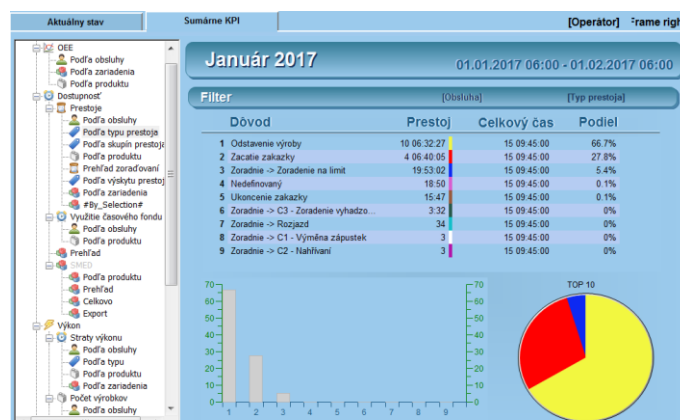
Aktuálny stav | Sumárne KPI | [Operátor] Frame righ

OEE
Podľa obsluhy
Podľa zariadenia
Podľa produktu
Dostupnosť
Prestoje
Podľa obsluhy
Podľa typu prestoja
Podľa skupín prestoja
Podľa produktu
Prehľad zoraďovaní
Podľa výskytu prestoj
Podľa zariadenia
#By_Selection#
Využitie časového fondu
Podľa obsluhy
Podľa produktu
Prehľad
SMED
Podľa produktu
Prehľad
Celkovo
Export
Výkon
Straty výkonu
Podľa obsluhy
Podľa typu
Podľa produktu
Podľa zariadenia
Počet výrobkov
Podľa obsluhy

Január 2017
01.01.2017 06:00 - 01.02.2017 06:00

Filter [Obsluha] [Typ prestoja]

| | Dôvod | Prestoj | Celkový čas | Podiel |
|---|---|---|---|---|
| 1 | Odstavenie výroby | 10 06:32:27 | 15 09:45:00 | 66.7% |
| 2 | Zacatie zakazky | 4 06:40:05 | 15 09:45:00 | 27.8% |
| 3 | Zoradnie -> Zoradenie na limit | 19:53:02 | 15 09:45:00 | 5.4% |
| 4 | Nedefinovaný | 18:50 | 15 09:45:00 | 0.1% |
| 5 | Ukoncenie zakazky | 15:47 | 15 09:45:00 | 0.1% |
| 6 | Zoradnie -> C3 - Zoradenie vyhadzo... | 3:32 | 15 09:45:00 | 0% |
| 7 | Zoradnie -> Rozjazd | 34 | 15 09:45:00 | 0% |
| 8 | Zoradnie -> C1 - Výměna zápustek | 3 | 15 09:45:00 | 0% |
| 9 | Zoradnie -> C2 - Nahřívaní | 3 | 15 09:45:00 | 0% |

70 60 50 40 30 20 10 0
1 2 3 4 5 6 7 8 9
70 60 50 40 30 20 10 0

TOP 10